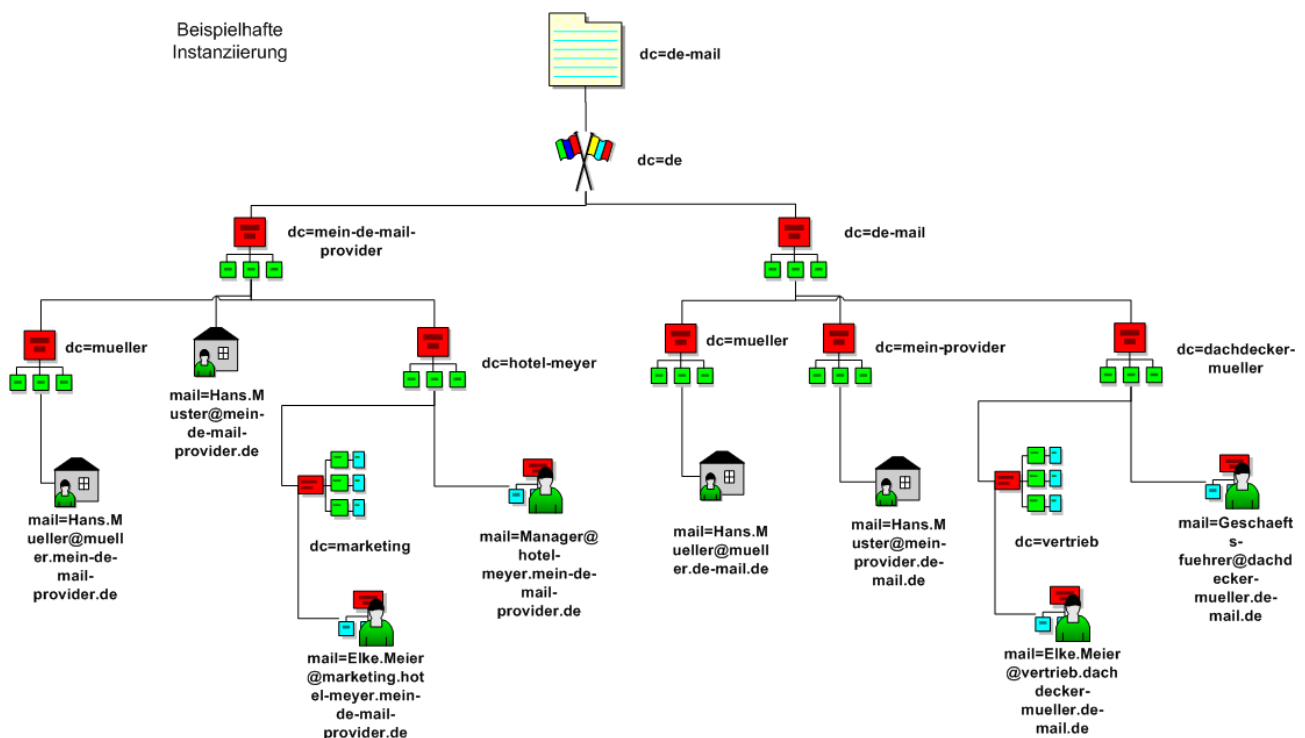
Beispielhafte Instanziierung

dc=de-mail

dc=de

dc=mein-de-mail-provider

dc=de-mail

dc=mueller

mail=Hans.Muster@mein-de-mail-provider.de

dc=hotel-meyer

mail=Hans.Mueller@mueller.mein-de-mail-provider.de

dc=marketing

mail=Manager@hotel-meyer.mein-de-mail-provider.de

mail=Elke.Meier@marketing.hotel-meyer.mein-de-mail-provider.de

dc=mueller

dc=mein-provider

dc=dachdecker-mueller

mail=Hans.Mueller@mueller.de-mail.de

mail=Hans.Muster@mein-provider.de-mail.de

dc=vertrieb

mail=Geschaefts-fuehrer@dachdecker-mueller.de-mail.de

mail=Elke.Meier@vertrieb.dachdecker-mueller.de-mail.de